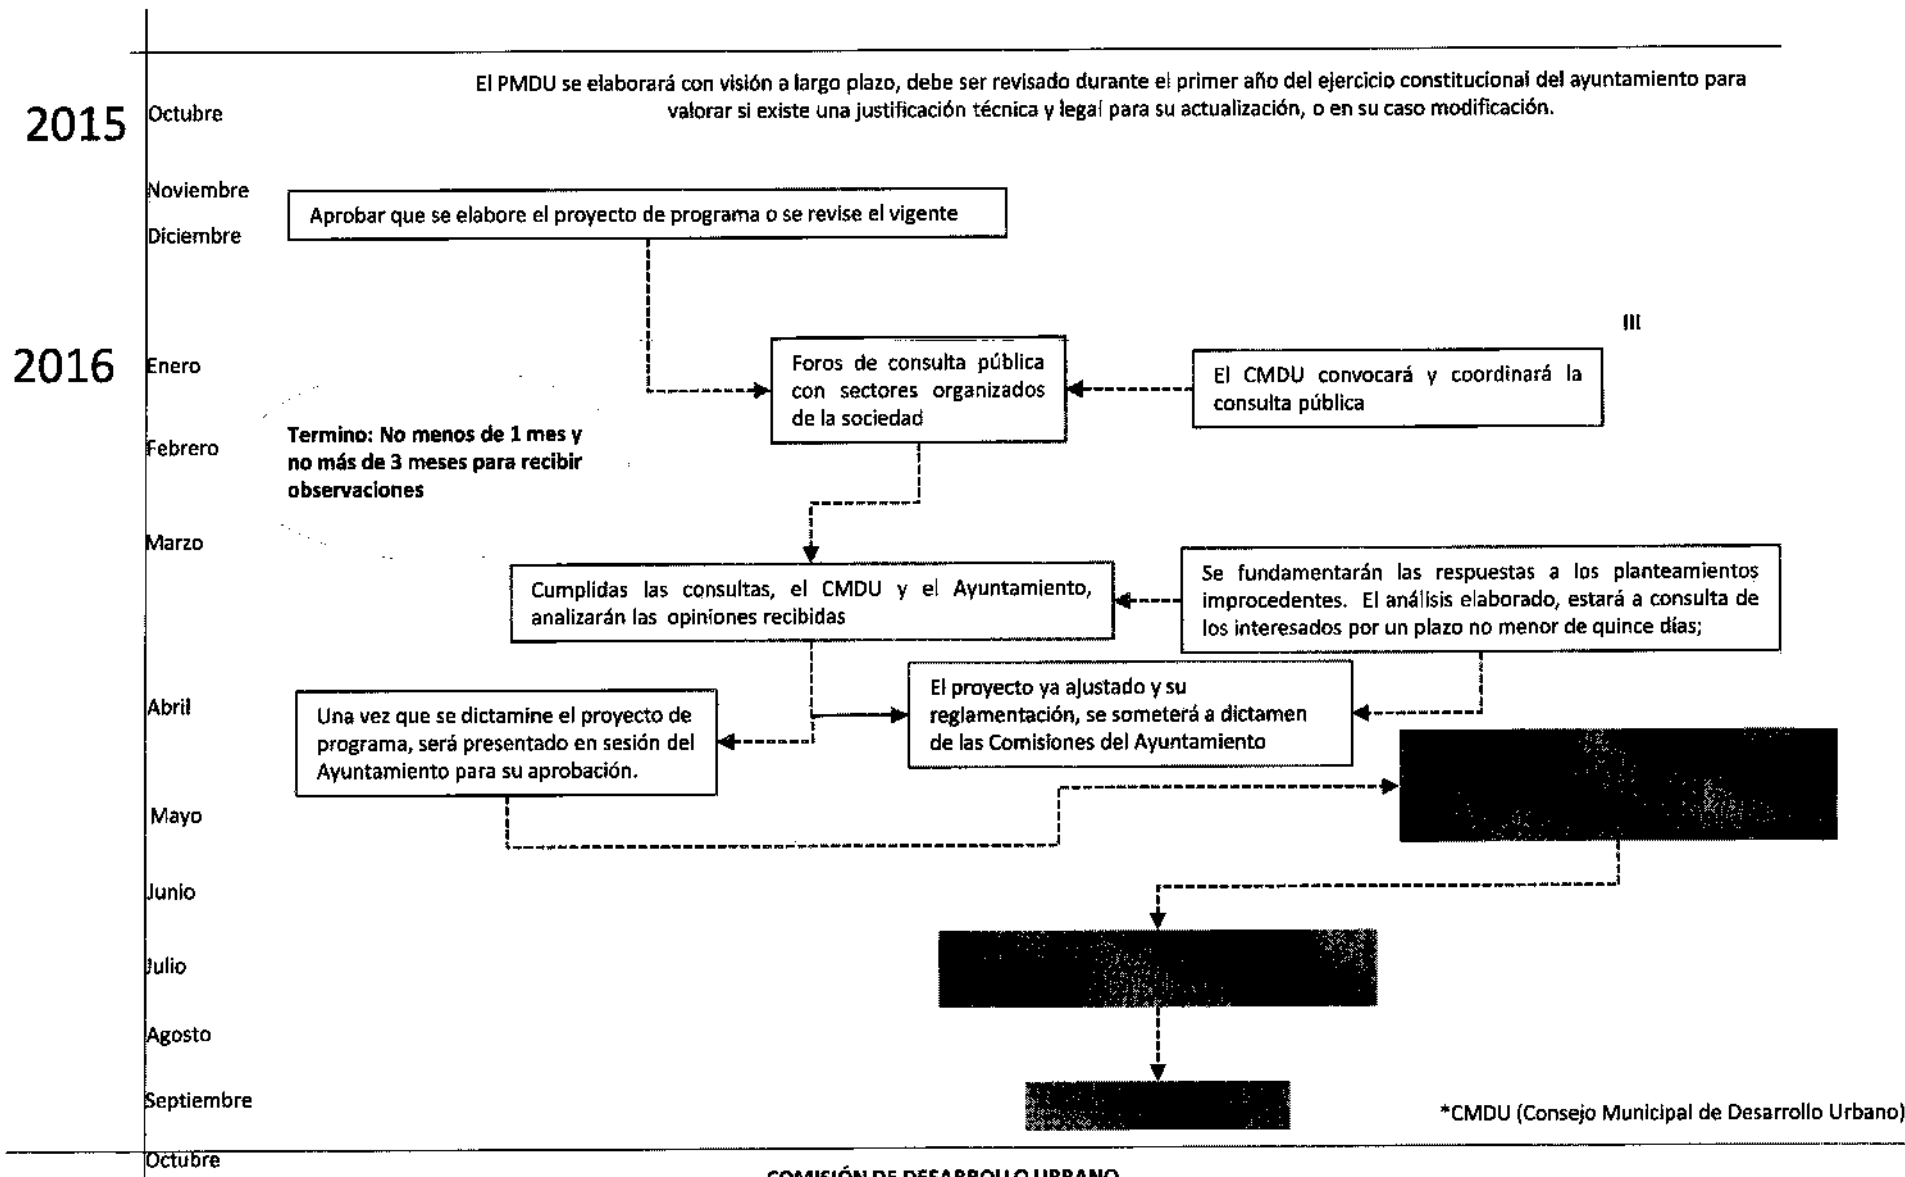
El PMDU se elaborará con visión a largo plazo, debe ser revisado durante el primer año del ejercicio constitucional del ayuntamiento para valorar si existe una justificación técnica y legal para su actualización, o en su caso modificación.

2015 Octubre

Noviembre

Diciembre

Aprobar que se elabore el proyecto de programa o se revise el vigente

III

2016 Enero

Foros de consulta pública con sectores organizados de la sociedad

El CMDU convocará y coordinará la consulta pública

Febrero

Termino: No menos de 1 mes y no más de 3 meses para recibir observaciones

Marzo

Cumplidas las consultas, el CMDU y el Ayuntamiento, analizarán las opiniones recibidas

Se fundamentarán las respuestas a los planteamientos improcedentes. El análisis elaborado, estará a consulta de los interesados por un plazo no menor de quince días;

Abril

Una vez que se dictamine el proyecto de programa, será presentado en sesión del Ayuntamiento para su aprobación.

El proyecto ya ajustado y su reglamentación, se someterá a dictamen de las Comisiones del Ayuntamiento

Mayo

Junio

Julio

Agosto

Septiembre

*CMDU (Consejo Municipal de Desarrollo Urbano)

Octubre

COMISIÓN DE DESARROLLO URBANO